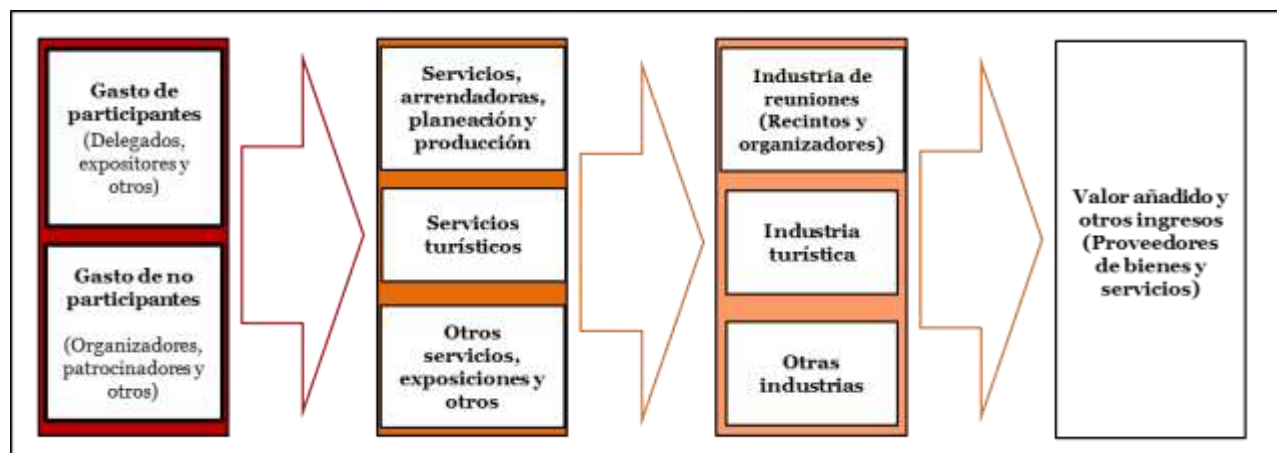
Gasto de participantes
(Delegados, expositores y otros)

Gasto de no participantes
(Organizadores, patrocinadores y otros)

Servicios, arrendadoras, planeación y producción

Servicios turísticos

Otros servicios, exposiciones y otros

Industria de reuniones (Recintos y organizadores)

Industria turística

Otras industrias

Valor añadido y otros ingresos (Proveedores de bienes y servicios)